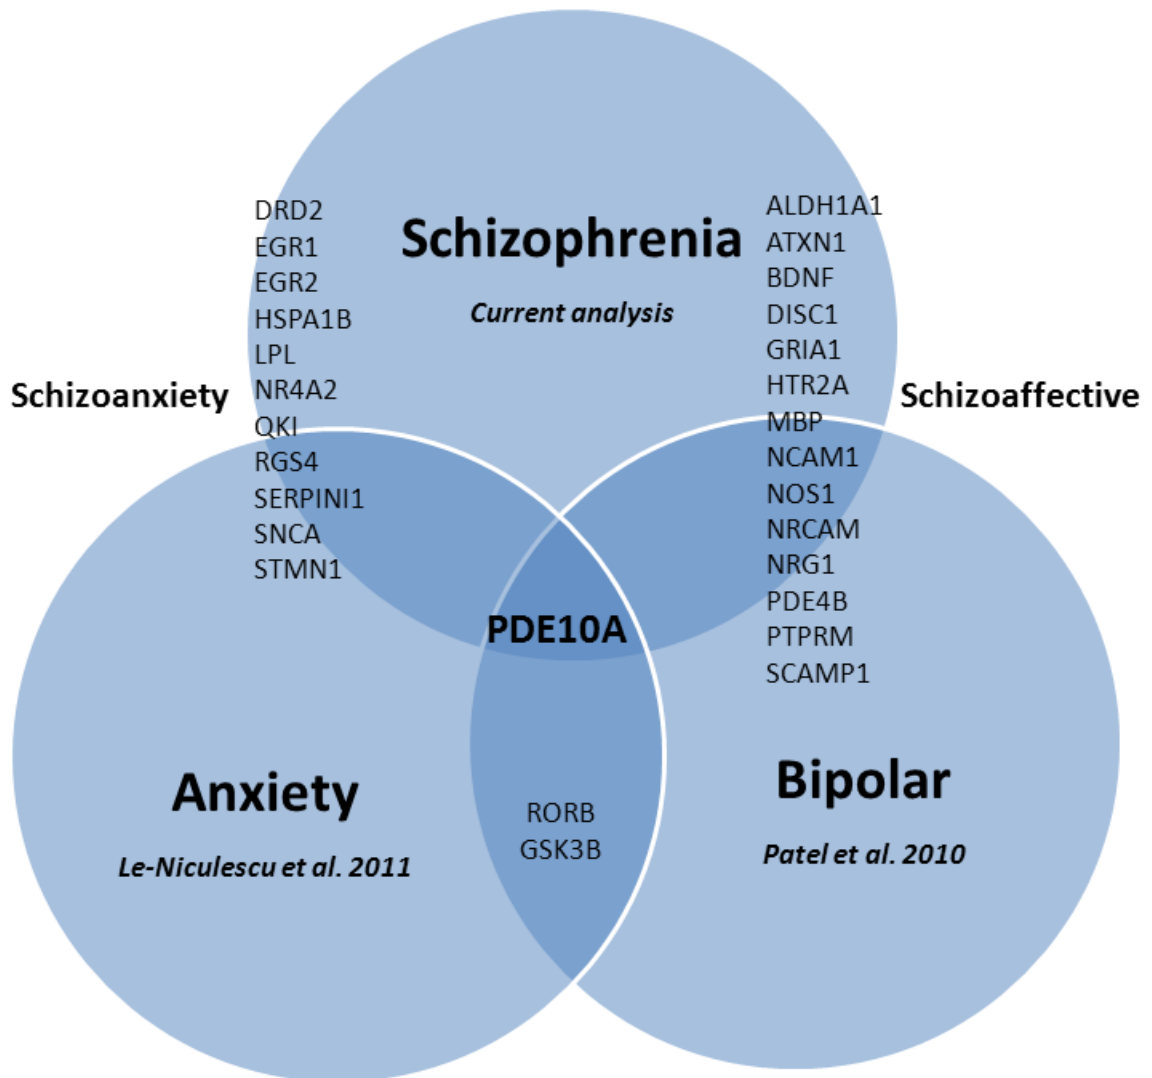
Schizophrenia

Current analysis

DRD2
EGR1
EGR2
HSPA1B
LPL
NR4A2
QKI
RGS4
SERPINI1
SNCA
STMN1

ALDH1A1
ATXN1
BDNF
DISC1
GRIA1
HTR2A
MBP
NCAM1
NOS1
NRCAM
NRG1
PDE4B
PTPRM
SCAMP1

Schizoanxiety

Schizoaffective

PDE10A

RORB
GSK3B

Anxiety

Le-Niculescu et al. 2011

Bipolar

Patel et al. 2010